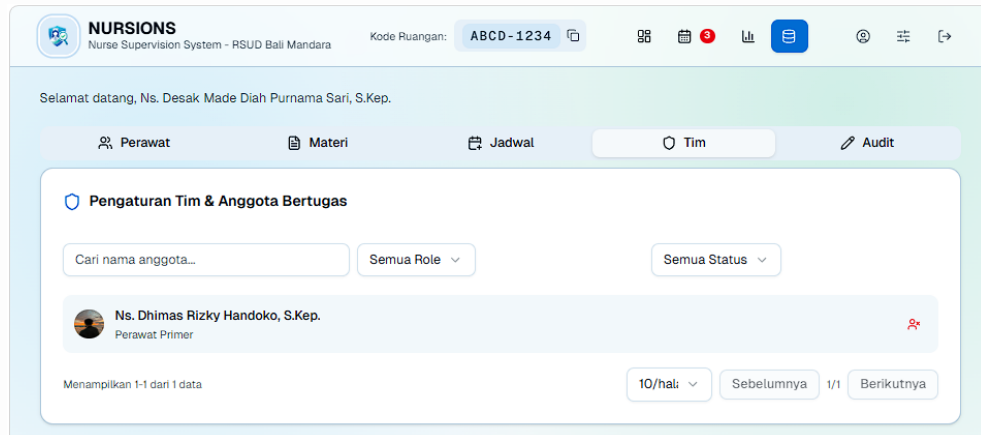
NURSIONS
Nurse Supervision System - RSUD Bali Mandara

Kode Ruangan: ABCD-1234

3

Selamat datang, Ns. Desak Made Diah Purnama Sari, S.Kep.

Perawat | Materi | Jadwal | Tim | Audit

Pengaturan Tim & Anggota Bertugas

Cari nama anggota...

Semua Role

Semua Status

Ns. Dhimas Rizky Handoko, S.Kep.
Perawat Primer

Menampilkan 1-1 dari 1 data

10/hala

Sebelumnya

1/1

Berikutnya